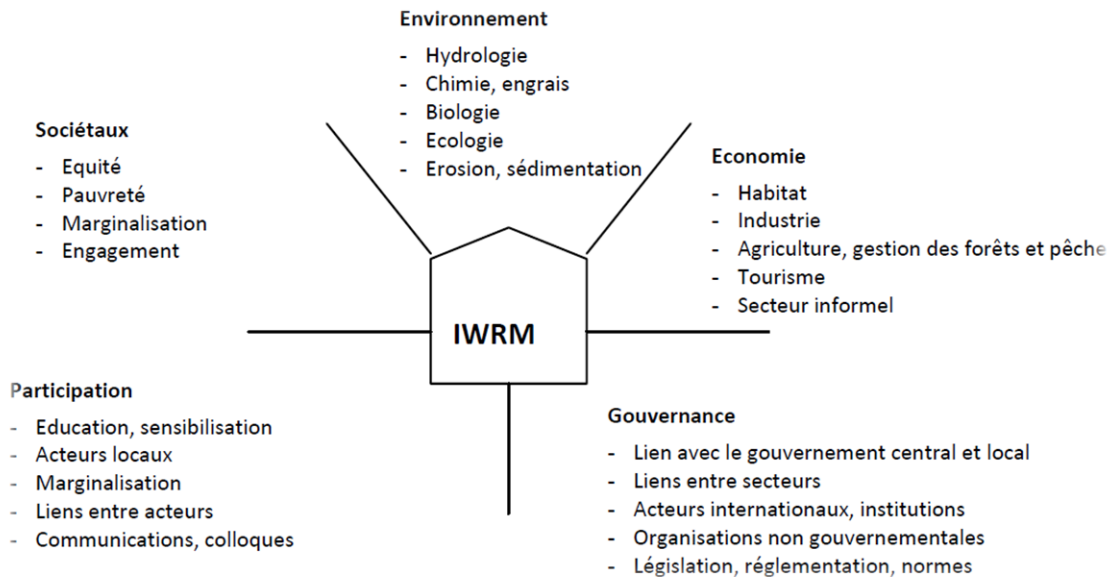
Environnement
- Hydrologie
- Chimie, engrais
- Biologie
- Ecologie
- Erosion, sédimentation

Sociétaux
- Equité
- Pauvreté
- Marginalisation
- Engagement

Economie
- Habitat
- Industrie
- Agriculture, gestion des forêts et pêche
- Tourisme
- Secteur informel

IWRM

Participation
- Education, sensibilisation
- Acteurs locaux
- Marginalisation
- Liens entre acteurs
- Communications, colloques

Gouvernance
- Lien avec le gouvernement central et local
- Liens entre secteurs
- Acteurs internationaux, institutions
- Organisations non gouvernementales
- Législation, réglementation, normes